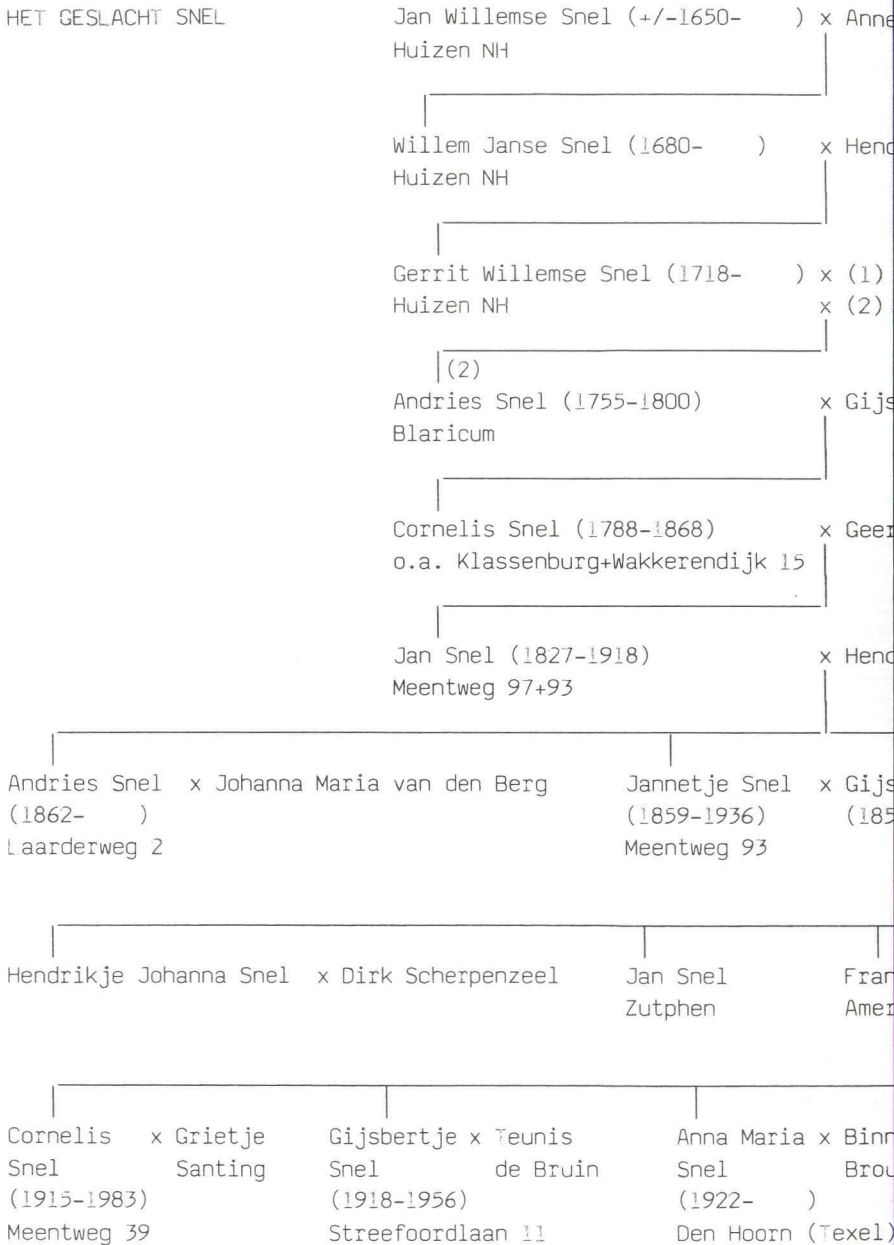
HET GESLACHT SNEL

Jan Willemse Snel (+/-1650- ) x Anne
Huizen NH

Willem Janse Snel (1680- ) x Hend
Huizen NH

Gerrit Willemse Snel (1718- ) x (1)
Huizen NH x (2)

(2)
Andries Snel (1755-1800) x Gijs
Blaricum

Cornelis Snel (1788-1868) x Geer
o.a. Klassenburg+Wakkerendijk 15

Jan Snel (1827-1918) x Hend
Meentweg 97+93

Andries Snel x Johanna Maria van den Berg
(1862- )
Laarderweg 2

Jannetje Snel x Gijs
(1859-1936) (185
Meentweg 93

Hendrikje Johanna Snel x Dirk Scherpenzeel

Jan Snel
Zutphen

Fran
Amer

Cornelis x Grietje
Snel Santing
(1915-1983)
Meentweg 39

Gijsbertje x Teunis
Snel de Bruin
(1918-1956)
Streefoordlaan 11

Anna Maria x Binn
Snel Brou
(1922- )
Den Hoorn (Texel)